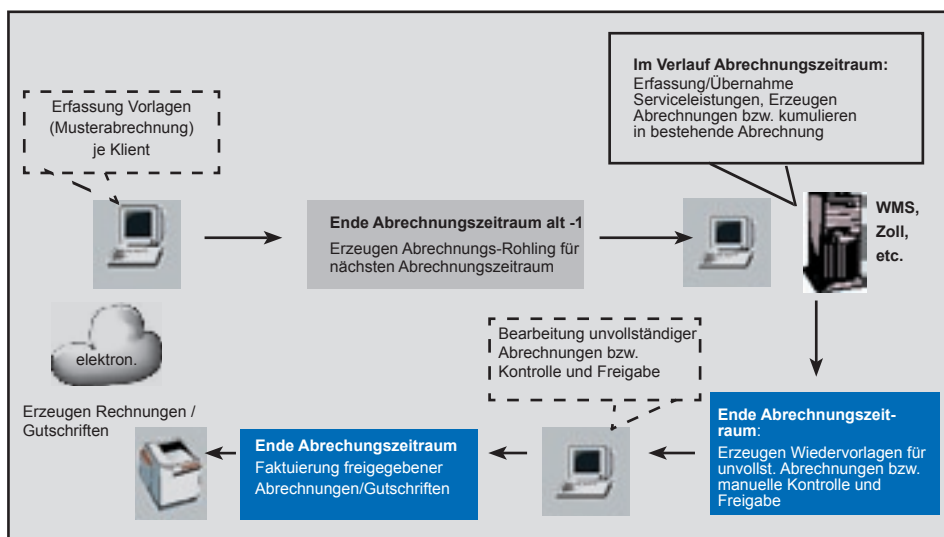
Erfassung Vorlagen (Musterabrechnung) je Klient

Im Verlauf Abrechnungszeitraum:
Erfassung/Übernahme Serviceleistungen, Erzeugen Abrechnungen bzw. kumulieren in bestehende Abrechnung

Ende Abrechnungszeitraum alt -1
Erzeugen Abrechnungs-Rohling für nächsten Abrechnungszeitraum

WMS, Zoll, etc.

elektron.

Bearbeitung unvollständiger Abrechnungen bzw. Kontrolle und Freigabe

Erzeugen Rechnungen / Gutschriften

Ende Abrechungszeitraum
Faktuierung freigegebener Abrechnungen/Gutschriften

Ende Abrechnungszeitraum:
Erzeugen Wiedervorlagen für unvollst. Abrechnungen bzw. manuelle Kontrolle und Freigabe